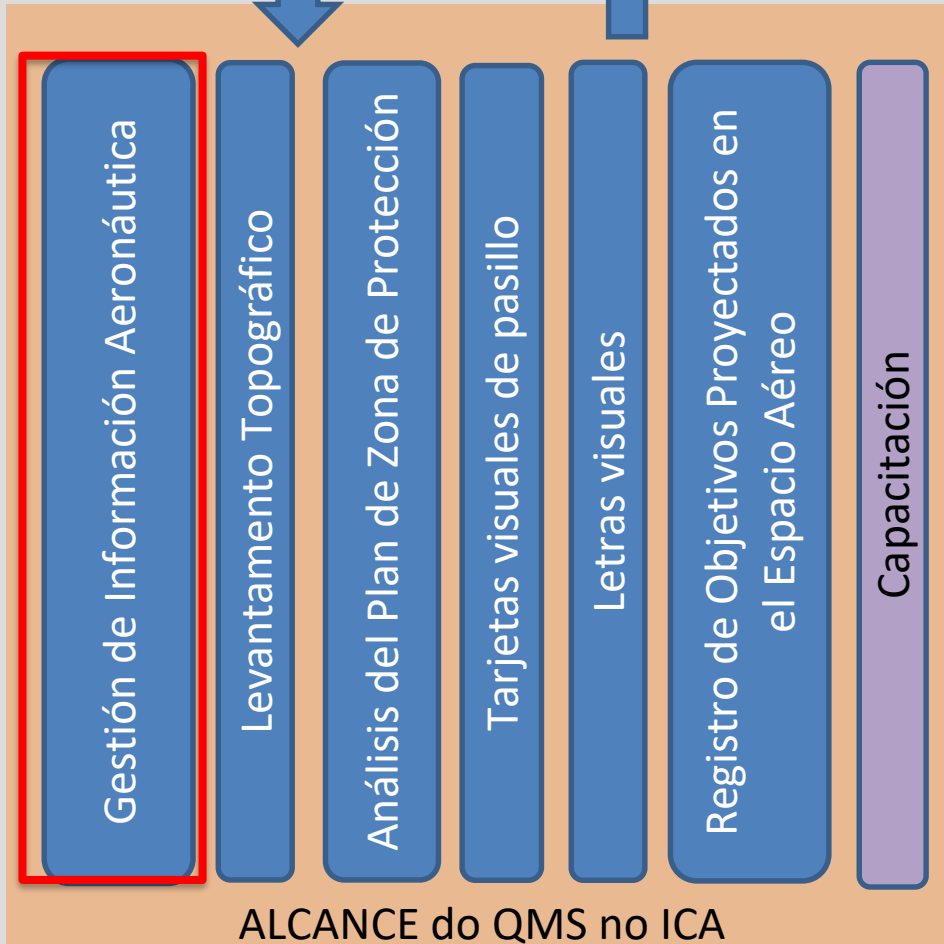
Gestión de Información Aeronáutica

Levantamento Topográfico

Análisis del Plan de Zona de Protección

Tarjetas visuales de pasillo

Letras visuales

Registro de Objetivos Proyectados en el Espacio Aéreo

Capacitación

ALCANCE do QMS no ICA